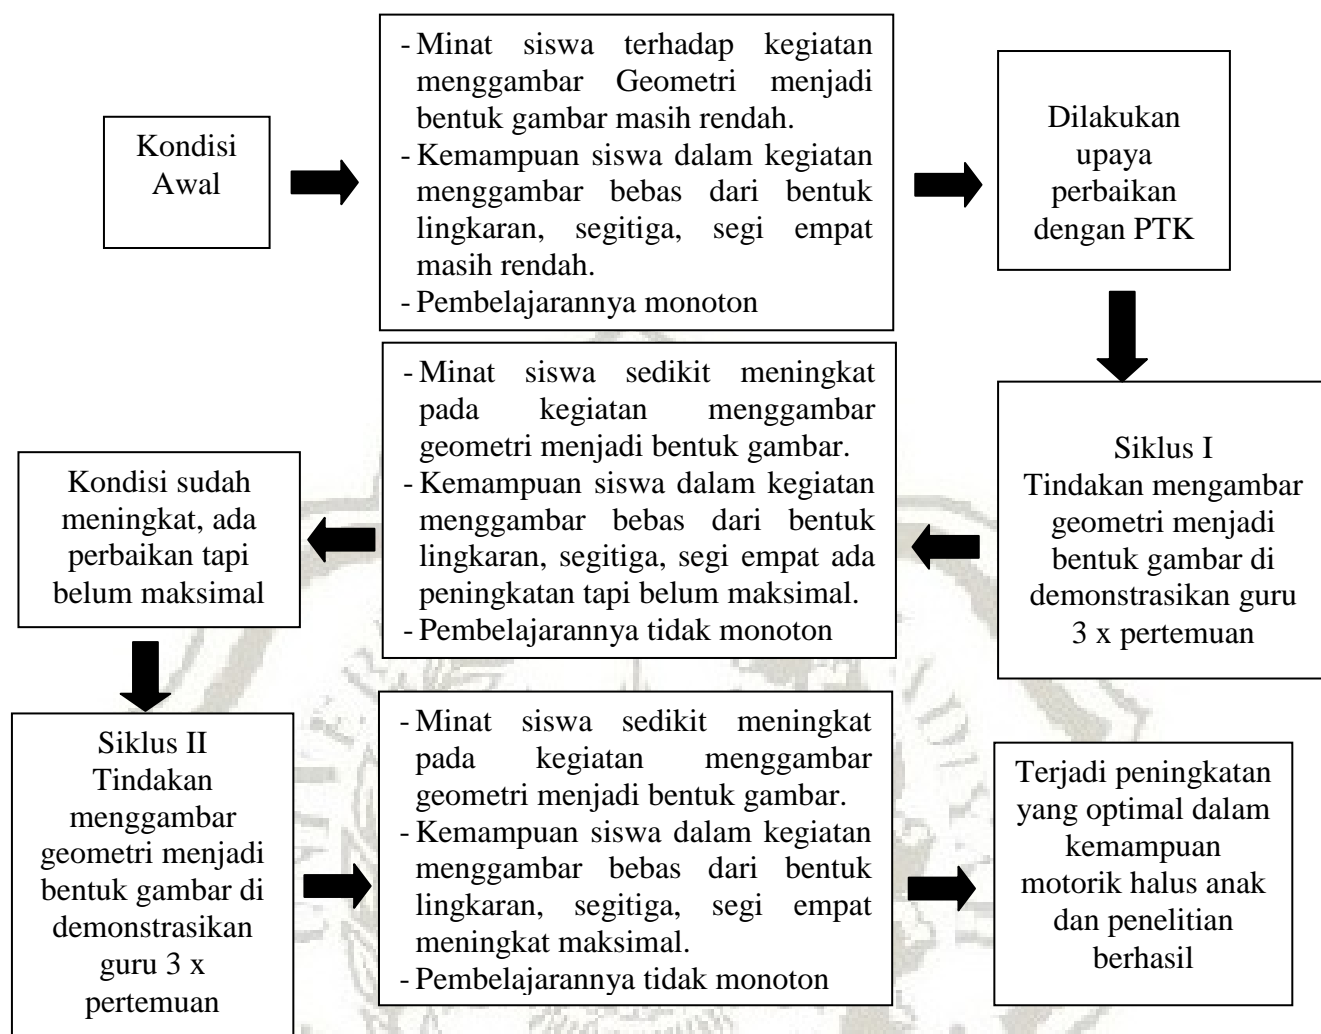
Kondisi Awal

- Minat siswa terhadap kegiatan menggambar Geometri menjadi bentuk gambar masih rendah.
- Kemampuan siswa dalam kegiatan menggambar bebas dari bentuk lingkaran, segitiga, segi empat masih rendah.
- Pembelajarannya monoton

Dilakukan upaya perbaikan dengan PTK

Siklus I
Tindakan mengambar geometri menjadi bentuk gambar di demonstrasikan guru 3 x pertemuan

- Minat siswa sedikit meningkat pada kegiatan menggambar geometri menjadi bentuk gambar.
- Kemampuan siswa dalam kegiatan menggambar bebas dari bentuk lingkaran, segitiga, segi empat ada peningkatan tapi belum maksimal.
- Pembelajarannya tidak monoton

Kondisi sudah meningkat, ada perbaikan tapi belum maksimal

Siklus II
Tindakan menggambar geometri menjadi bentuk gambar di demonstrasikan guru 3 x pertemuan

- Minat siswa sedikit meningkat pada kegiatan menggambar geometri menjadi bentuk gambar.
- Kemampuan siswa dalam kegiatan menggambar bebas dari bentuk lingkaran, segitiga, segi empat meningkat maksimal.
- Pembelajarannya tidak monoton

Terjadi peningkatan yang optimal dalam kemampuan motorik halus anak dan penelitian berhasil